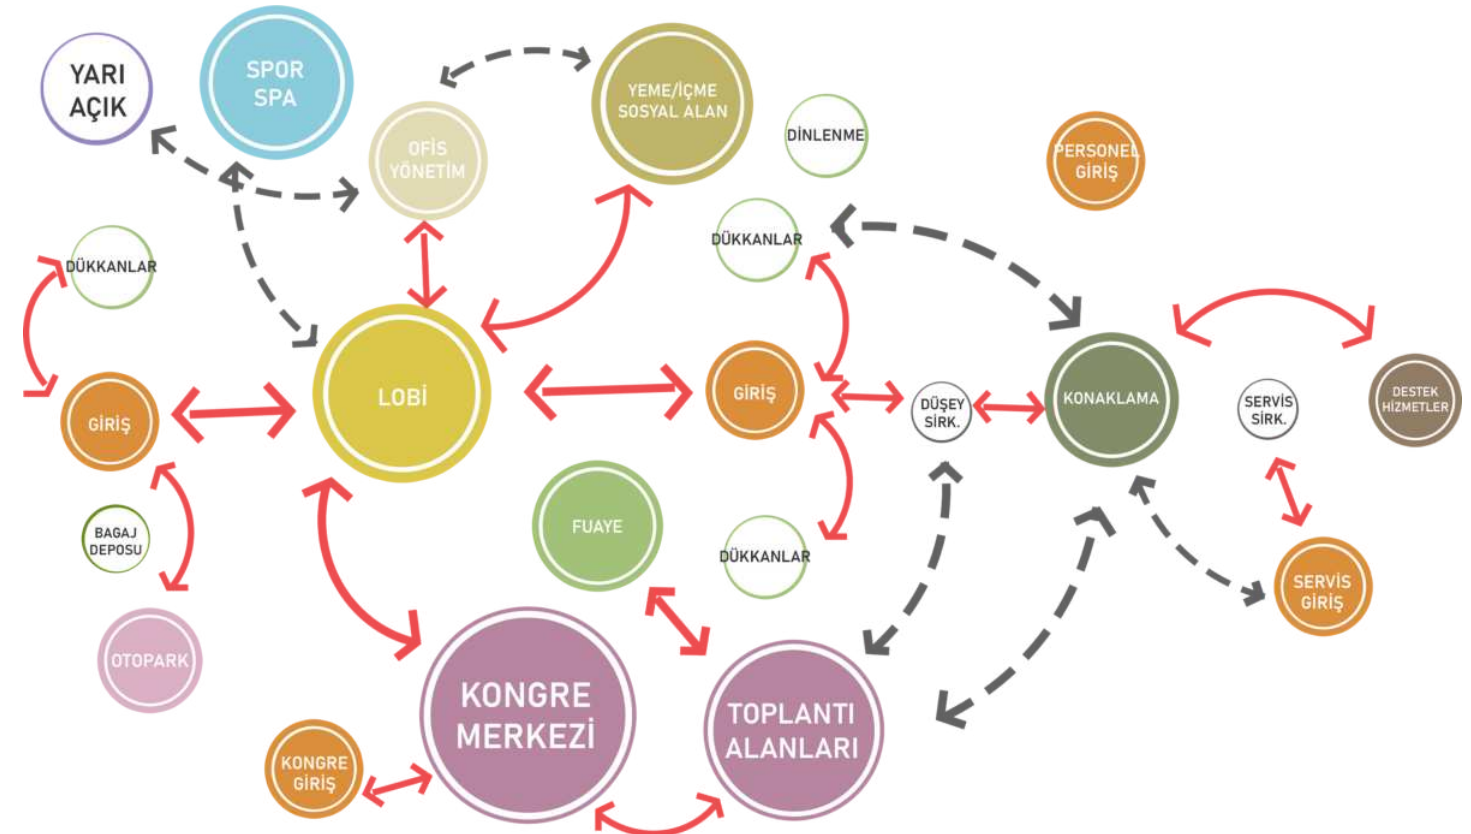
YARI AÇIK

SPOR SPA

OFİS YÖNETİM

YEME/İÇME SOSYAL ALAN

DİNLENME

PERSONEL GİRİŞ

DÜKKANLAR

DÜKKANLAR

LOBİ

GİRİŞ

GİRİŞ

DÜŞEY SİRK.

KONAKLAMA

SERVİS SİRK.

DESTEK HİZMETLER

BAGAJ DEPOSU

FUAYE

DÜKKANLAR

SERVİS GİRİŞ

OTOPARK

KONGRE MERKEZİ

TOPLANTI ALANLARI

KONGRE GİRİŞ